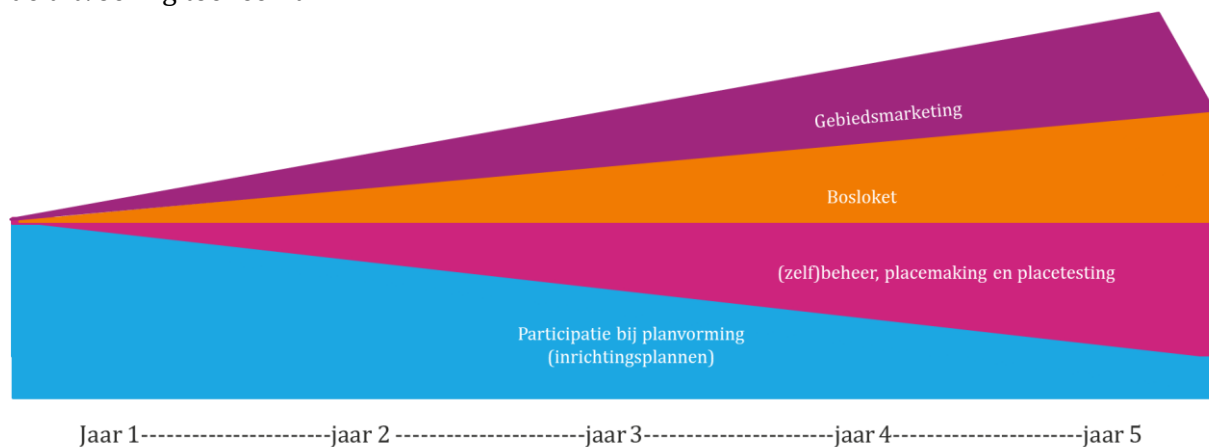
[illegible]

Gebiedsmarketing

Bosloket

(zelf)beheer, placemaking en placetesting

Participatie bij planvorming (inrichtingsplannen)

Jaar 1----------------------jaar 2 ----------------------jaar 3----------------------jaar 4----------------------jaar 5